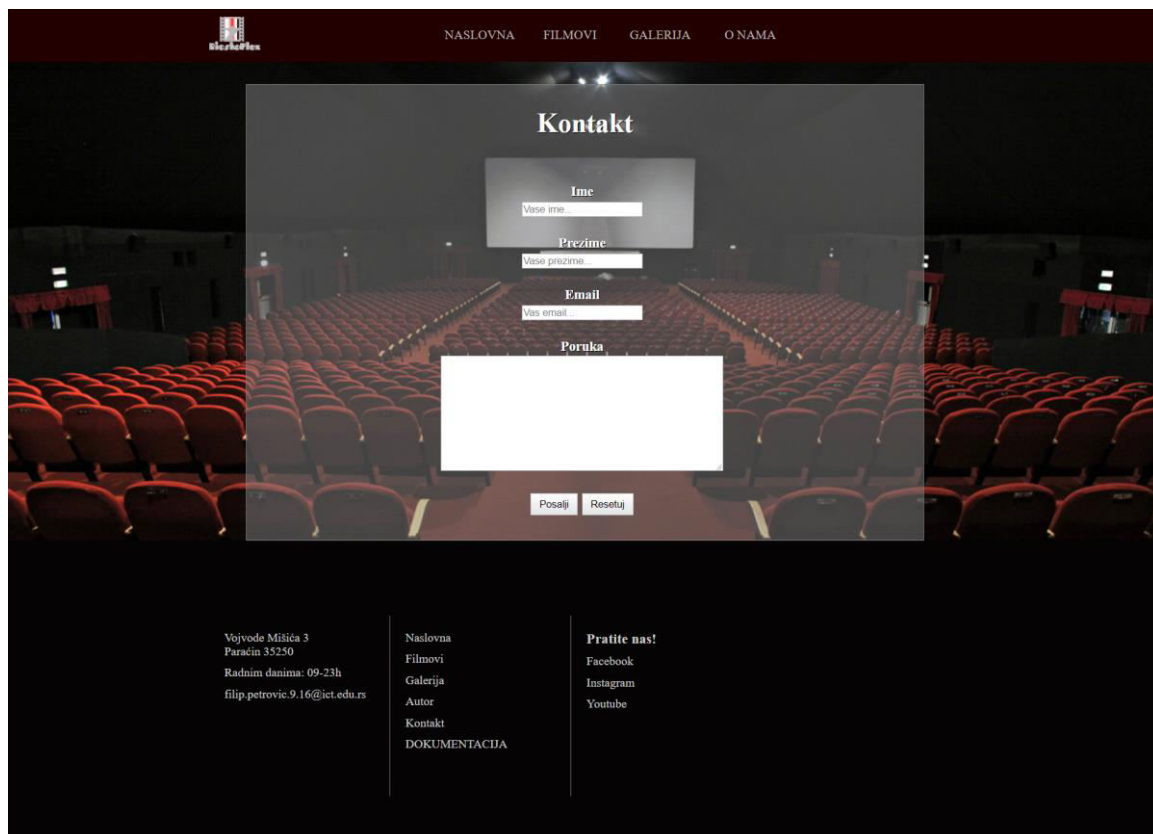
BioskoPlex

NASLOVNA FILMOVI GALERIJA O NAMA

Kontakt

Ime
Vase ime...

Prezime
Vase prezime...

Email
Vas email...

Poruka

Posalji Resetuj

Vojvode Mišića 3
Paraćin 35250

Radnim danima: 09-23h

filip.petrovic.9.16@ict.edu.rs

Naslovna
Filmovi
Galerija
Autor
Kontakt
DOKUMENTACIJA

Pratite nas!
Facebook
Instagram
Youtube